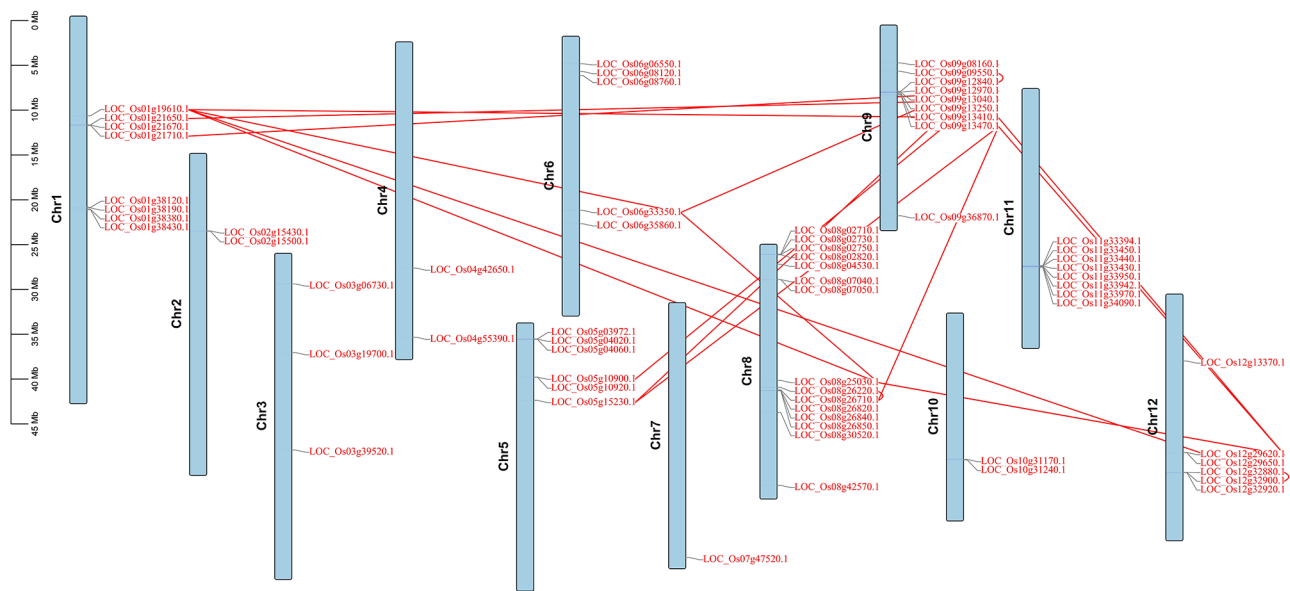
0 Mb
5 Mb
10 Mb
15 Mb
20 Mb
25 Mb
30 Mb
35 Mb
40 Mb
45 Mb

Chr1
LOC_Os01g19610.1
LOC_Os01g21650.1
LOC_Os01g21670.1
LOC_Os01g21710.1
LOC_Os01g38120.1
LOC_Os01g38190.1
LOC_Os01g38380.1
LOC_Os01g38430.1

Chr2
LOC_Os02g15430.1
LOC_Os02g15500.1

Chr3
LOC_Os03g06730.1
LOC_Os03g19700.1
LOC_Os03g39520.1

Chr4
LOC_Os04g42650.1
LOC_Os04g55390.1

Chr5
LOC_Os05g03972.1
LOC_Os05g04020.1
LOC_Os05g04060.1
LOC_Os05g10900.1
LOC_Os05g10920.1
LOC_Os05g15230.1

Chr6
LOC_Os06g06550.1
LOC_Os06g08120.1
LOC_Os06g08760.1
LOC_Os06g33350.1
LOC_Os06g35860.1

Chr7
LOC_Os07g47520.1

Chr8
LOC_Os08g02710.1
LOC_Os08g02730.1
LOC_Os08g02750.1
LOC_Os08g02820.1
LOC_Os08g04530.1
LOC_Os08g07040.1
LOC_Os08g07050.1
LOC_Os08g25030.1
LOC_Os08g26220.1
LOC_Os08g26710.1
LOC_Os08g26820.1
LOC_Os08g26840.1
LOC_Os08g26850.1
LOC_Os08g30520.1
LOC_Os08g42570.1

Chr9
LOC_Os09g08160.1
LOC_Os09g09550.1
LOC_Os09g12840.1
LOC_Os09g12970.1
LOC_Os09g13040.1
LOC_Os09g13250.1
LOC_Os09g13410.1
LOC_Os09g13470.1
LOC_Os09g36870.1

Chr10
LOC_Os10g31170.1
LOC_Os10g31240.1

Chr11
LOC_Os11g33394.1
LOC_Os11g33450.1
LOC_Os11g33440.1
LOC_Os11g33430.1
LOC_Os11g33950.1
LOC_Os11g33942.1
LOC_Os11g33970.1
LOC_Os11g34090.1

Chr12
LOC_Os12g13370.1
LOC_Os12g29620.1
LOC_Os12g29650.1
LOC_Os12g32880.1
LOC_Os12g32900.1
LOC_Os12g32920.1